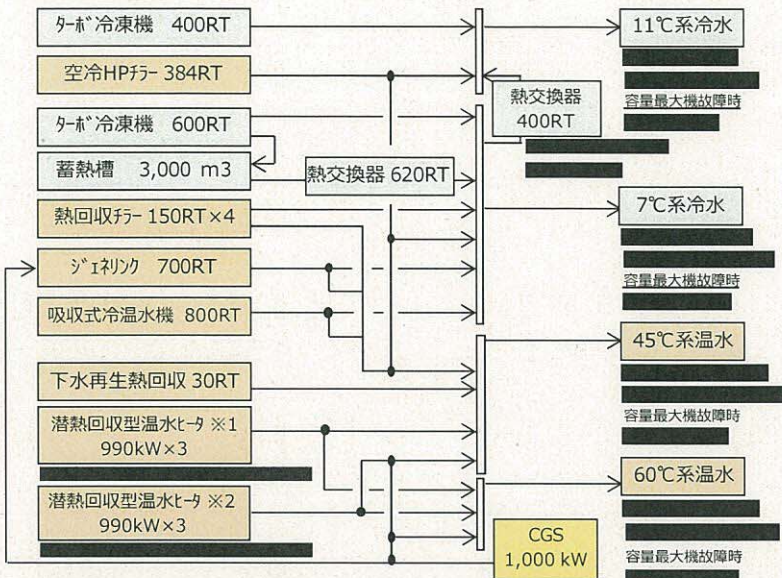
ﾀｰﾎﾞ冷凍機 400RT

空冷HPﾁﾗｰ 384RT

ﾀｰﾎﾞ冷凍機 600RT

蓄熱槽 3,000 m3

熱回収ﾁﾗｰ 150RT×4

ｼﾞｪﾈﾘﾝｸ 700RT

吸収式冷温水機 800RT

下水再生熱回収 30RT

潜熱回収型温水ﾋｰﾀ ※1 990kW×3

潜熱回収型温水ﾋｰﾀ ※2 990kW×3

熱交換器 400RT

熱交換器 620RT

CGS 1,000 kW

11℃系冷水

容量最大機故障時

7℃系冷水

容量最大機故障時

45℃系温水

容量最大機故障時

60℃系温水

容量最大機故障時